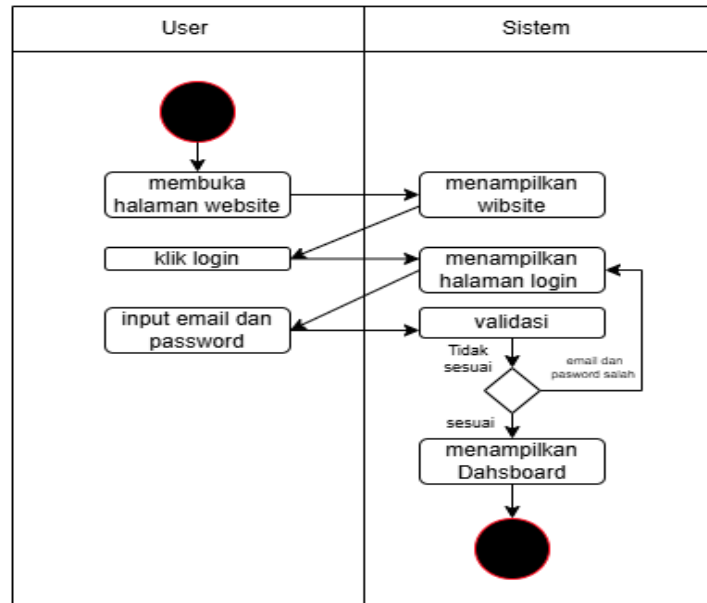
User

Sistem

membuka halaman website

menampilkan website

klik login

menampilkan halaman login

input email dan password

validasi

Tidak sesuai

email dan pasword salah

sesuai

menampilkan Dahsboard